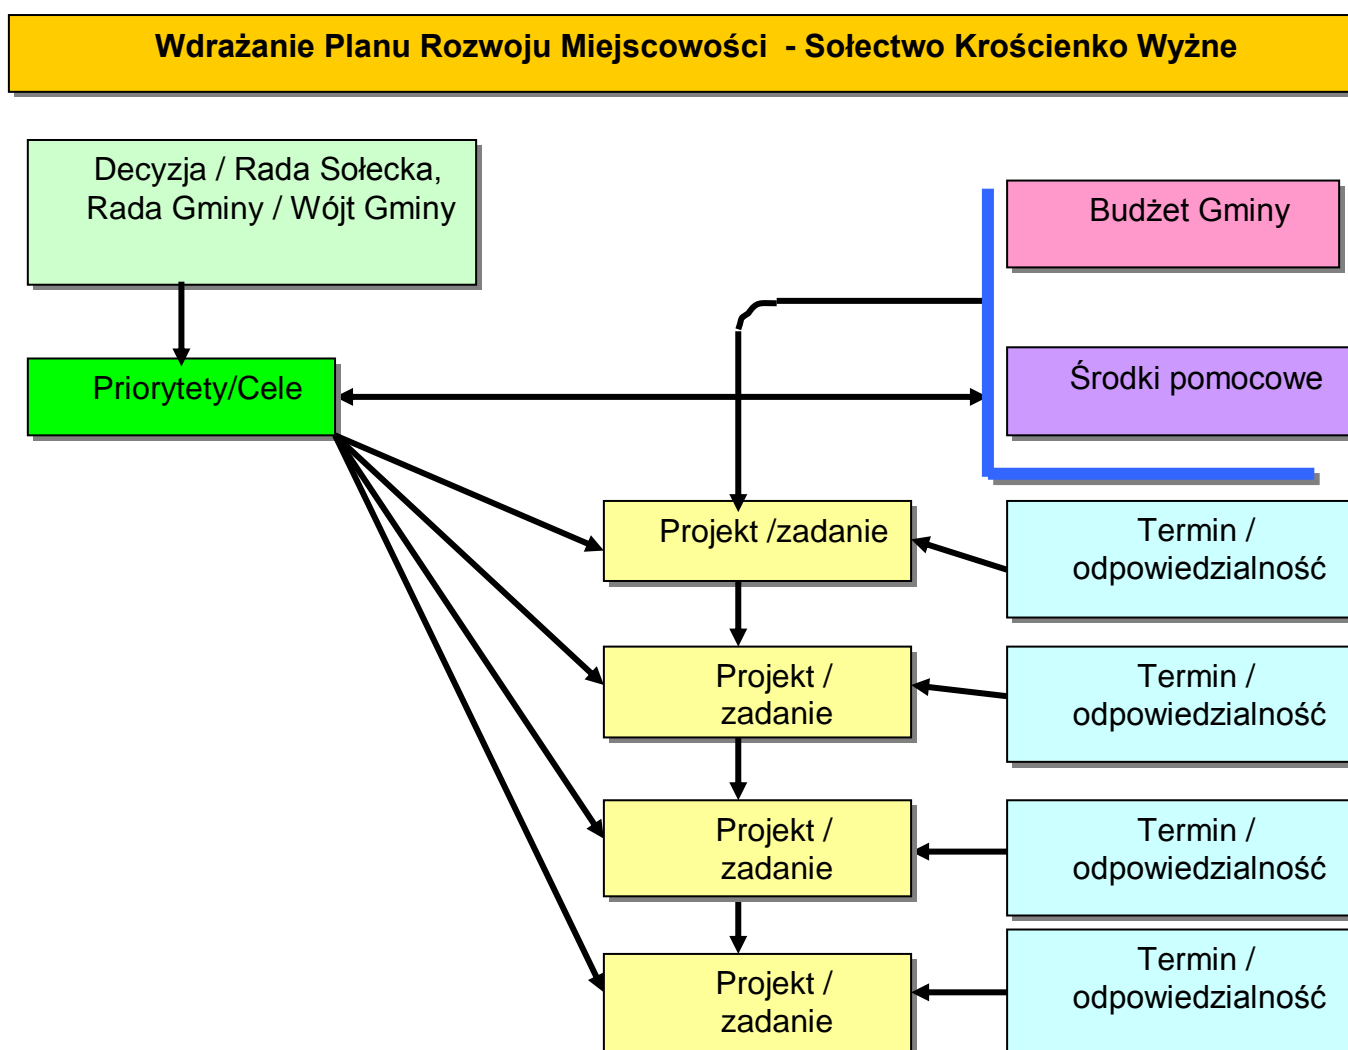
Wdrażanie Planu Rozwoju Miejscowości  - Sołectwo Krościenko Wyżne

Decyzja / Rada Sołecka, Rada Gminy / Wójt Gminy

Budżet Gminy

Priorytety/Cele

Środki pomocowe

Projekt /zadanie

Termin / odpowiedzialność

Projekt / zadanie

Termin / odpowiedzialność

Projekt / zadanie

Termin / odpowiedzialność

Projekt / zadanie

Termin / odpowiedzialność